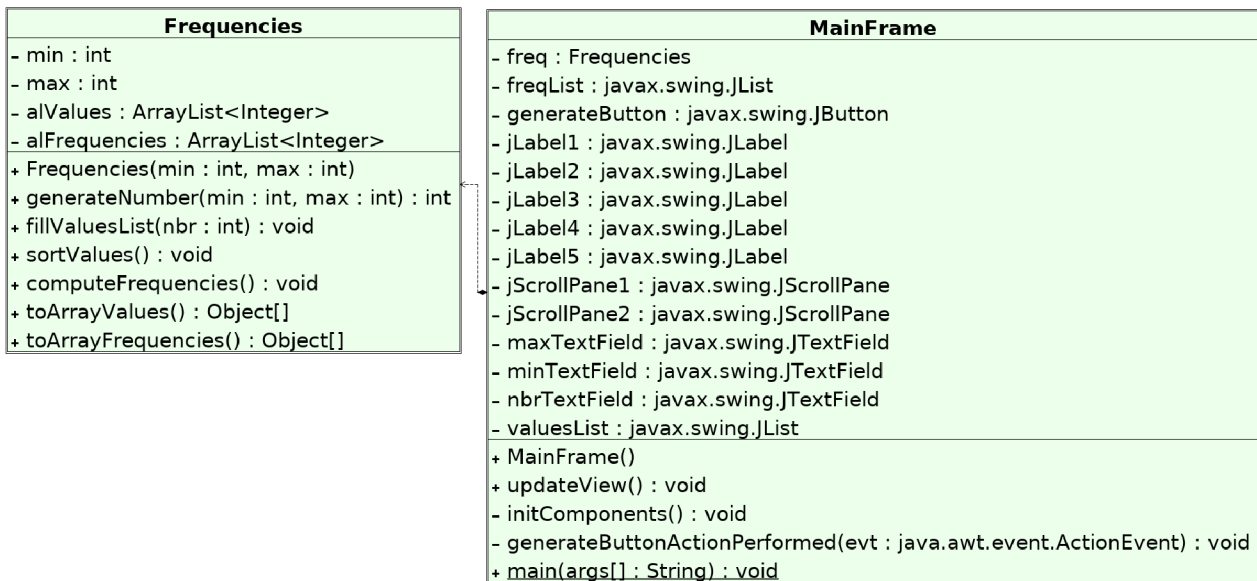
Frequencies

- min : int
- max : int
- alValues : ArrayList<Integer>
- alFrequencies : ArrayList<Integer>

+ Frequencies(min : int, max : int)
+ generateNumber(min : int, max : int) : int
+ fillValuesList(nbr : int) : void
+ sortValues() : void
+ computeFrequencies() : void
+ toArrayValues() : Object[]
+ toArrayFrequencies() : Object[]

MainFrame

- freq : Frequencies
- freqList : javax.swing.JList
- generateButton : javax.swing.JButton
- jLabel1 : javax.swing.JLabel
- jLabel2 : javax.swing.JLabel
- jLabel3 : javax.swing.JLabel
- jLabel4 : javax.swing.JLabel
- jLabel5 : javax.swing.JLabel
- jScrollPane1 : javax.swing.JScrollPane
- jScrollPane2 : javax.swing.JScrollPane
- maxTextField : javax.swing.JTextField
- minTextField : javax.swing.JTextField
- nbrTextField : javax.swing.JTextField
- valuesList : javax.swing.JList

+ MainFrame()
+ updateView() : void
- initComponents() : void
- generateButtonActionPerformed(evt : java.awt.event.ActionEvent) : void
+ main(args[] : String) : void